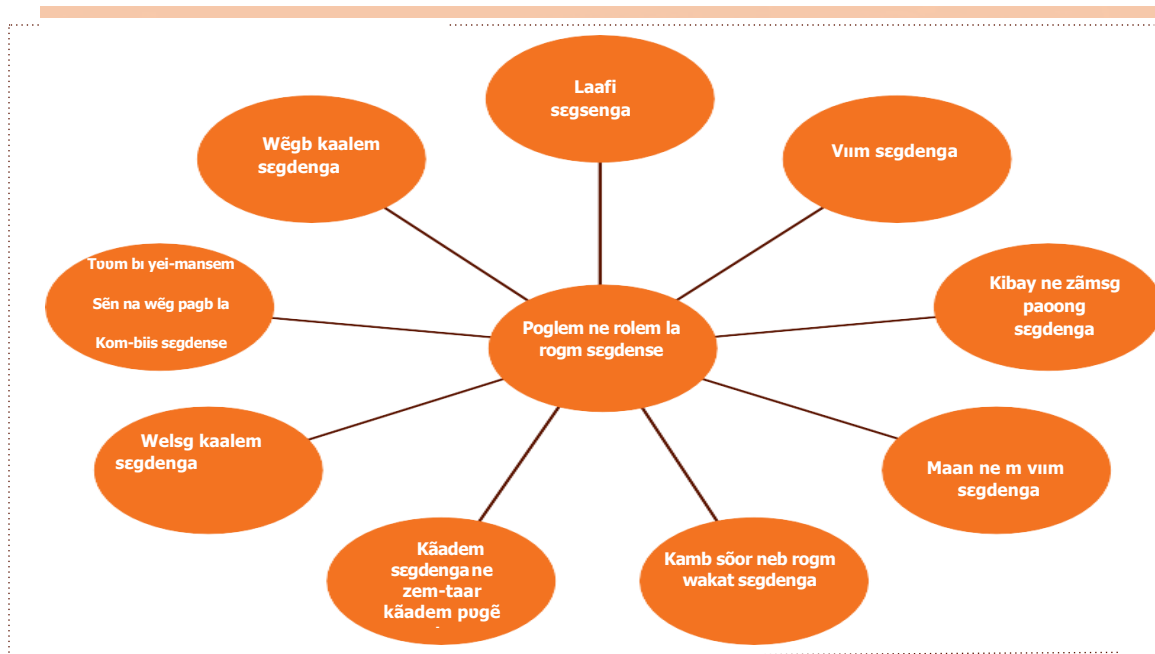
Laafi sɛgsenga

Vɩɩm sɛgdenga

Kibay ne zãmsg paoong sɛgdenga

Maan ne m vɩɩm sɛgdenga

Kamb sõor neb rogm wakat sɛgdenga

Kãadem sɛgdenga ne zem-taar kãadem pʋgẽ

Welsg kaalem sɛgdenga

Tʋʋm bɩ yei-mansem

Sẽn na wẽg pagb la

Kom-biis sɛgdense

Wẽgb kaalem sɛgdenga

Poglem ne rolem la rogm sɛgdense